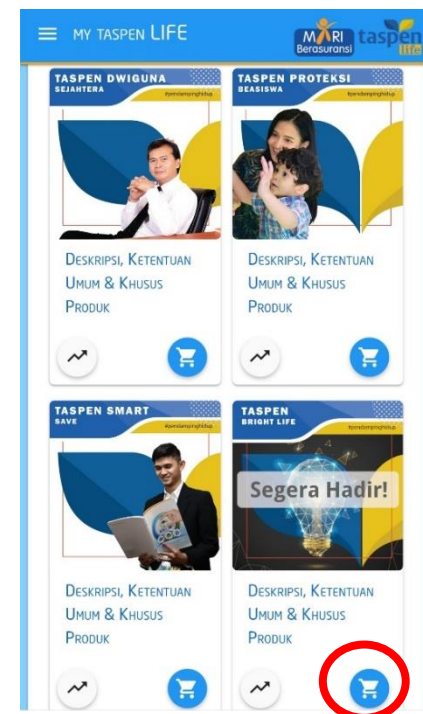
MY TASPEN LIFE

MARI Berasuransi taspen life

TASPEN DWIGUNA SEJAHTERA

#pendampinghidup

Deskripsi, Ketentuan Umum & Khusus Produk

TASPEN PROTEKSI BEASISWA

#pendampinghidup

Deskripsi, Ketentuan Umum & Khusus Produk

TASPEN SMART SAVE

#pendampinghidup

Deskripsi, Ketentuan Umum & Khusus Produk

TASPEN BRIGHT LIFE

#pendampinghidup

Segera Hadir!

Deskripsi, Ketentuan Umum & Khusus Produk